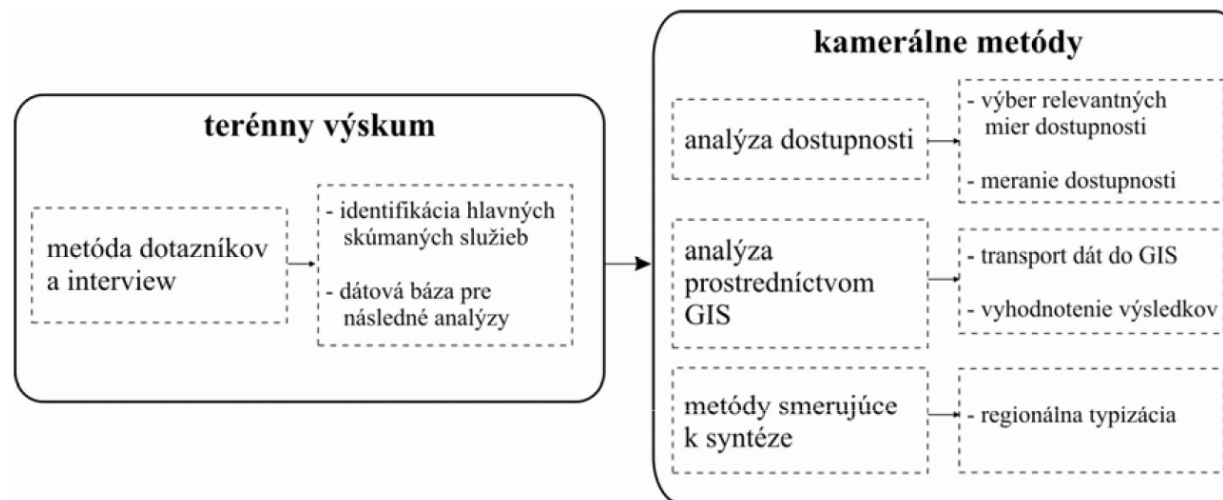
terénny výskum

metóda dotazníkov a interview

- identifikácia hlavných skúmaných služieb

- dátová báza pre následné analýzy

kamerálne metódy

analýza dostupnosti

- výber relevantných mier dostupnosti

- meranie dostupnosti

analýza prostredníctvom GIS

- transport dát do GIS

- vyhodnotenie výsledkov

metódy smerujúce k syntéze

- regionálna typizácia